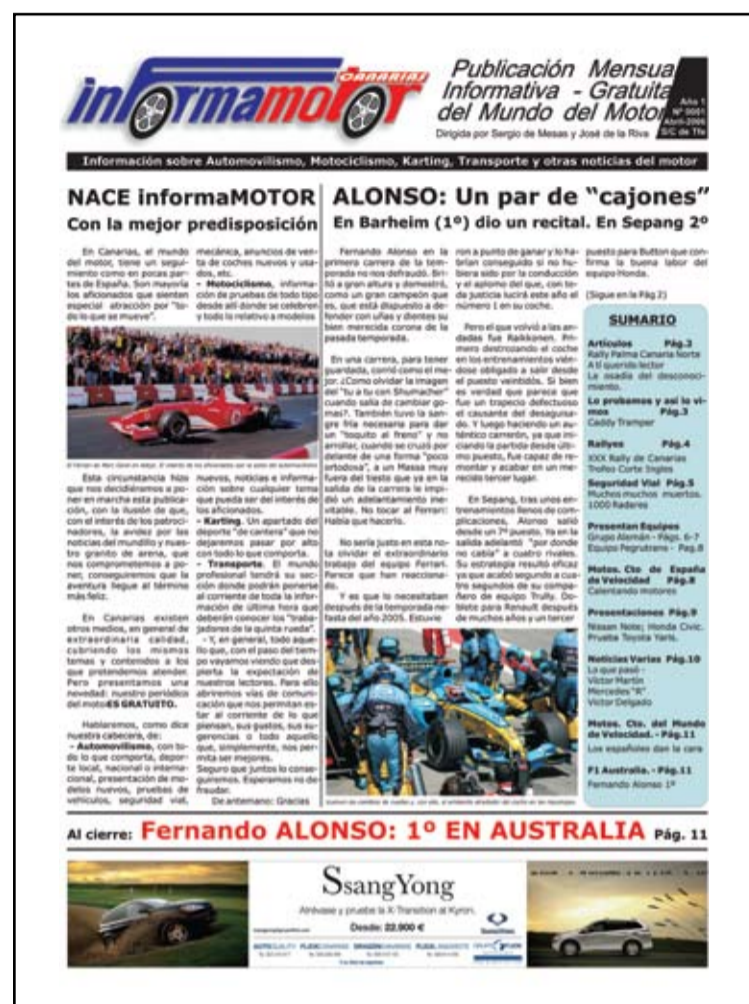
informamotor CANARIAS

Publicación Mensual Informativa - Gratuita del Mundo del Motor

Dirigida por Sergio de Mesas y José de la Riva

Año 1 Nº 0001 Abril-2006 S/C de Tfe

Información sobre Automovilismo, Motociclismo, Karting, Transporte y otras noticias del motor

NACE informaMOTOR
Con la mejor predisposición

En Canarias, el mundo del motor, tiene un seguimiento como en pocas partes de España. Son mayoría los aficionados que sienten especial atracción por "todo lo que se mueve".

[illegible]

Esta circunstancia hizo que nos decidiéramos a poner en marcha esta publicación, con la ilusión de que, con el interés de los patrocinadores, la ayuda por las noticias del mundillo y nuestro granito de arena, que nos comprometemos a poner, consigamos que la aventura llegue al término más feliz.

En Canarias existen otros medios, en general de extraordinaria calidad, cubriendo los mismos temas y contenidos a los que pretendemos atender. Pero presentamos una novedad: nuestro periódico del motor ES GRATUITO.

Hablaremos, como dice nuestra cabecera, de:
- Automovilismo, con todo lo que comporta, deporte local, nacional o internacional, presentación de modelos nuevos, pruebas de vehículos, seguridad vial, mecánica, anuncios de venta de coches nuevos y usados, etc.
- Motociclismo, información de pruebas de todo tipo desde allí donde se celebren y todo lo relativo a modelos nuevos, noticias e información sobre cualquier tema que pueda ser del interés de los aficionados.
- Karting. Un apartado del deporte "de cantera" que no dejaremos pasar por alto con todo lo que comporta.
- Transporte. El mundo profesional tendrá su sección donde podrán ponerse al corriente de toda la información de última hora que deberán conocer los "trabajadores de la quinta rueda".
- Y, en general, todo aquello que, con el paso del tiempo vayamos viendo que despierta la expectación de nuestros lectores. Para ello abriremos vías de comunicación que nos permitan estar al corriente de lo que piensan, sus gustos, sus sugerencias o todo aquello que, simplemente, nos permita ser mejores.
Seguro que juntos lo conseguiremos. Esperamos no defraudar.
De antemano: Gracias

ALONSO: Un par de "cajones"
En Barheim (1º) dio un recital. En Sepang 2º

Fernando Alonso en la primera carrera de la temporada no nos defraudó. Brilló a gran altura y demostró, como un gran campeón que es, que está dispuesto a defender con uñas y dientes su bien merecida corona de la pasada temporada.

En una carrera, para tener guardada, como olvidar la imagen del "tu a tu con Shumacher" cuando salía de cambiar gomas?. También tuvo la sangre fría necesaria para dar un "toquito al freno" y no arrollar, cuando se cruzó por delante de una forma "poco ortodoxa", a un Massa muy fuera del tiesto que ya en la salida de la carrera le impidió un adelantamiento inevitable. No tocar al Ferrari: Había que hacerlo.

No sería justo en esta nota olvidar el extraordinario trabajo del equipo Renault. Parece que han reaccionado.

Y es que lo necesitaban después de la temporada nefasta del año 2005. Estuvie ron a punto de ganar y lo hubieran conseguido si no hubiera sido por la conducción y el aplomo del que, tonto de justicia lucirá este año el número 1 en su coche.

Pero el que volvió a las andadas fue Raikkonen. Primero destrozando el coche en los entrenamientos viéndose obligado a salir desde el puesto veintiúno. Si bien es verdad que parece que fue un trapecio defectuoso el causante del desaguisado. Y luego haciendo un auténtico carrerón, ya que iniciando la partida desde último puesto, fue capaz de remontar y acabar en un merecido tercer lugar.

En Sepang, tras unos entrenamientos llenos de complicaciones, Alonso salió desde un 7º puesto. Ya en la salida adelantó "por donde no cabía" a cuatro rivales. Su estrategia resultó eficaz ya que acabó segundo a cuatro segundos de su compañero de equipo Trully. Doblete para Renault después de muchos años y un tercer puesto para Button que confirma la buena labor del equipo Honda.

(Sigue en la Pág 2)

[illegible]

SUMARIO
Artículos Pág.2
Rally Palma Canaria Norte
A tí querido lector
La osadía del desconocimiento.
Lo probamos y así lo vimos Pág.3
Caddy Tramper
Rallyes Pág.4
XXX Rally de Canarias
Trofeo Corte Inglés
Seguridad Vial Pág.5
Muchos muchos muertos. 1000 Radares
Presentan Equipos
Grupo Alemán - Págs. 6-7
Equipo Pegrutrans - Pág.8
Motos. Cto. de España de Velocidad Pág.8
Calentando motores
Presentaciones Pág.9
Nissan Note; Honda Civic. Prueba Toyota Yaris.
Noticias Varias Pág.10
Lo que pasó
Víctor Martín
Mercedes "R"
Víctor Delgado
Motos. Cto. del Mundo de Velocidad. - Pág.11
Los españoles dan la cara
F1 Australia. - Pág.11
Fernando Alonso 1º

Al cierre: Fernando ALONSO: 1º EN AUSTRALIA Pág. 11

SsangYong
Atrévase y pruebe la X-Transition al Kyron.
Desde: 22.900 €
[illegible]